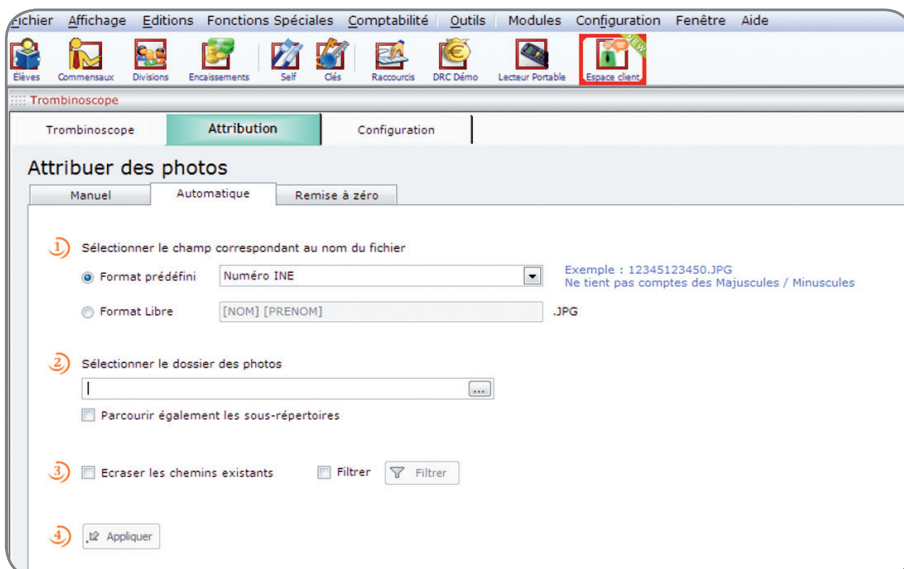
Fichier Affichage Editions Fonctions Spéciales Comptabilité Outils Modules Configuration Fenêtre Aide

Elèves Commensaux Divisions Encaissements Self Clés Raccourcis DRC Démo Lecteur Portable Espace client NEW

Trombinoscope

Trombinoscope | Attribution | Configuration

Attribuer des photos

Manuel | Automatique | Remise à zéro

1 Sélectionner le champ correspondant au nom du fichier

Format prédéfini Numéro INE

Exemple : 12345123450.JPG
Ne tient pas comptes des Majuscules / Minuscules

Format Libre [NOM] [PRENOM] .JPG

2 Sélectionner le dossier des photos

...

Parcourir également les sous-répertoires

3 Ecraser les chemins existants Filtrer Filtrer

4 Appliquer